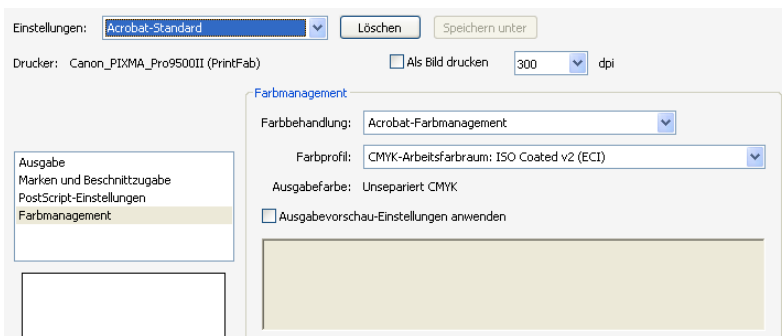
Einstellungen: Acrobat-Standard Löschen Speichern unter

Drucker: Canon_PIXMA_Pro9500II (PrintFab) Als Bild drucken 300 dpi

Farbmanagement

Farbbehandlung: Acrobat-Farbmanagement

Farbprofil: CMYK-Arbeitsfarbraum: ISO Coated v2 (ECI)

Ausgabefarbe: Unsepariert CMYK

Ausgabevorschau-Einstellungen anwenden

Ausgabe
Marken und Beschnittzugabe
PostScript-Einstellungen
Farbmanagement